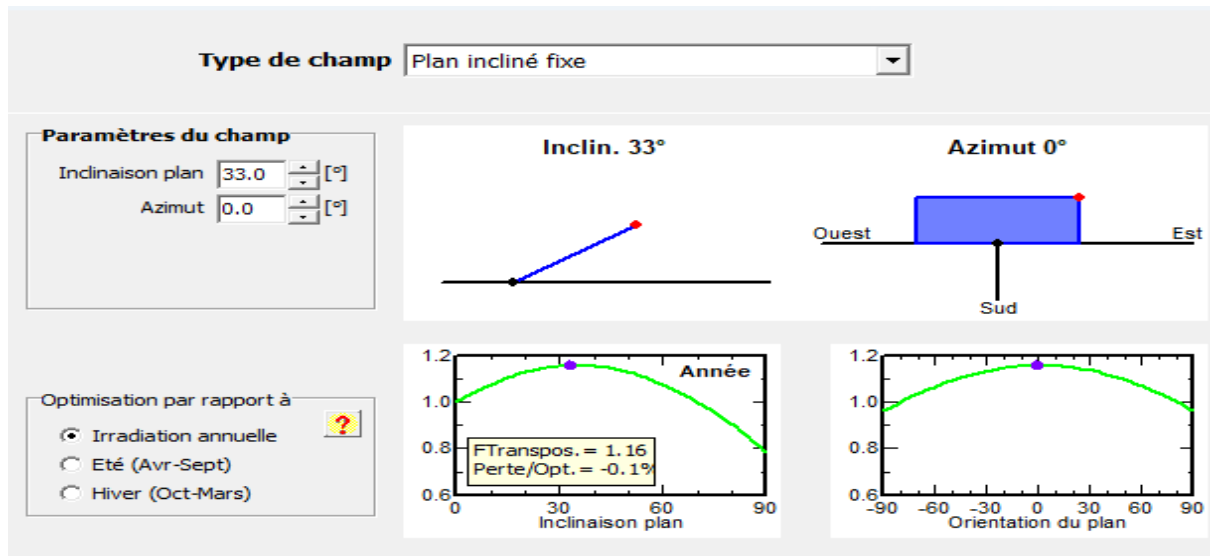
Type de champ
Plan incliné fixe

Paramètres du champ
Inclinaison plan 33.0 [°]
Azimut 0.0 [°]

Inclin. 33°

Azimut 0°
Ouest
Est
Sud

Optimisation par rapport à
?
Irradiation annuelle
Eté (Avr-Sept)
Hiver (Oct-Mars)

1.2
1.0
0.8
0.6
0
30
60
90
Année
FTranspos. = 1.16
Perte/Opt. = -0.1%
Inclinaison plan

1.2
1.0
0.8
0.6
-90
-60
-30
0
30
60
90
Orientation du plan